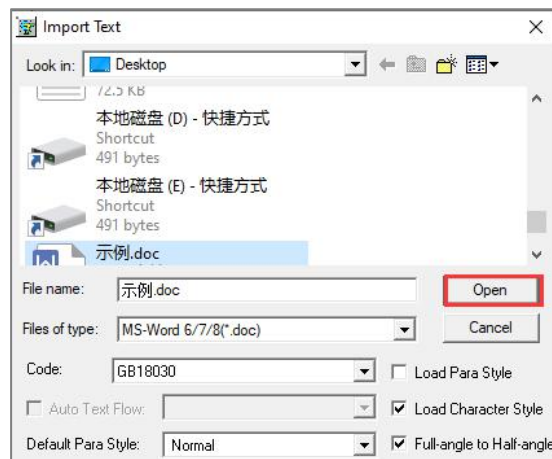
Import Text
×
Look in: Desktop
72.5 KB
本地磁盘 (D) - 快捷方式
Shortcut
491 bytes
本地磁盘 (E) - 快捷方式
Shortcut
491 bytes
示例.doc
File name: 示例.doc
Open
Files of type: MS-Word 6/7/8(*.doc)
Cancel
Code: GB18030
Load Para Style
Auto Text Flow:
Load Character Style
Default Para Style: Normal
Full-angle to Half-angle